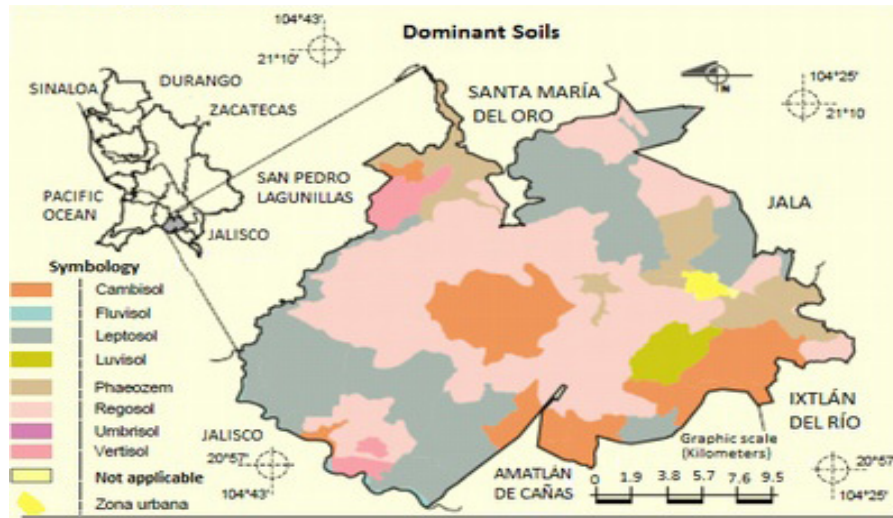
Dominant Soils

104°43'
21°10'

104°25'
21°10

SINALOA
DURANGO
ZACATECAS
PACIFIC OCEAN
JALISCO

SANTA MARÍA DEL ORO
SAN PEDRO LAGUNILLAS
JALA

Symbology
Cambisol
Fluvisol
Leptosol
Luvisol
Phaeozem
Regosol
Umbrisol
Vertisol
Not applicable
Zona urbana

IXTLÁN DEL RÍO

JALISCO
20°57'
104°43'

AMATLÁN DE CAÑAS

Graphic scale (Kilometers)
0 1.9 3.8 5.7 7.6 9.5

20°57'
104°25'